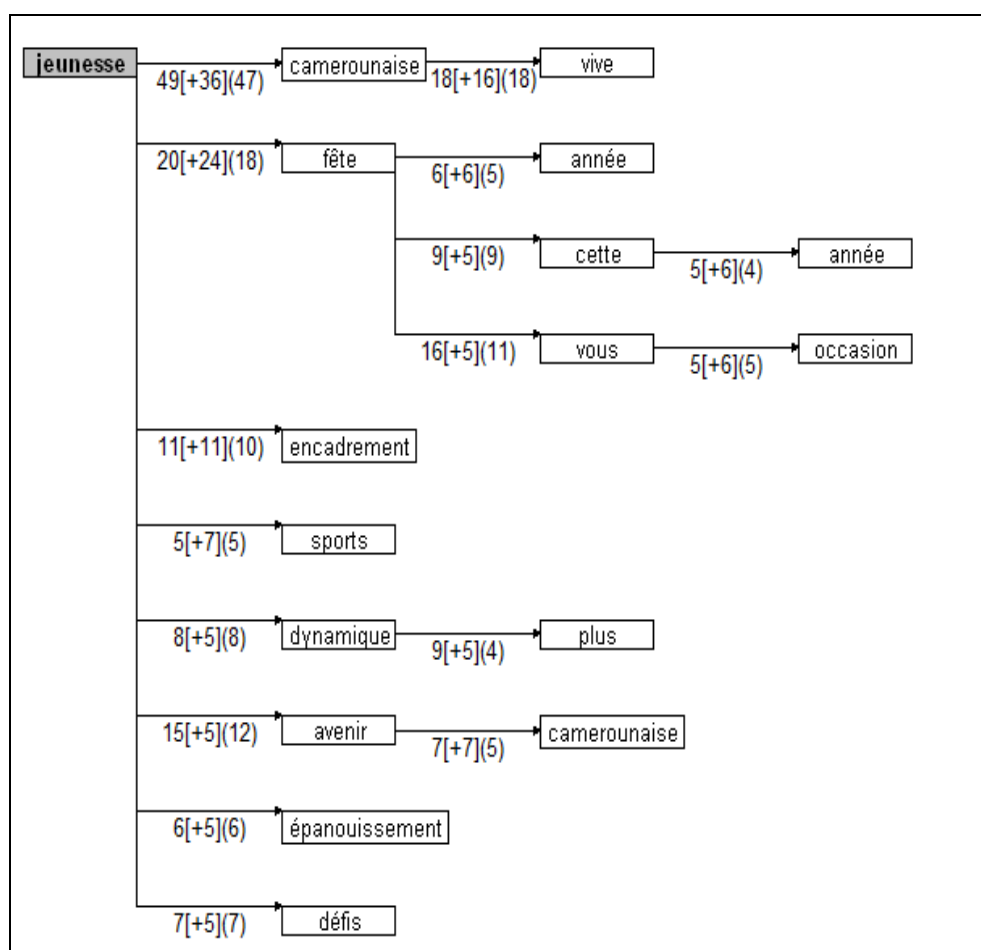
jeunesse
49[+36](47)
camerounaise
18[+16](18)
vive
20[+24](18)
fête
6[+6](5)
année
9[+5](9)
cette
5[+6](4)
année
16[+5](11)
vous
5[+6](5)
occasion
11[+11](10)
encadrement
5[+7](5)
sports
8[+5](8)
dynamique
9[+5](4)
plus
15[+5](12)
avenir
7[+7](5)
camerounaise
6[+5](6)
épanouissement
7[+5](7)
défis